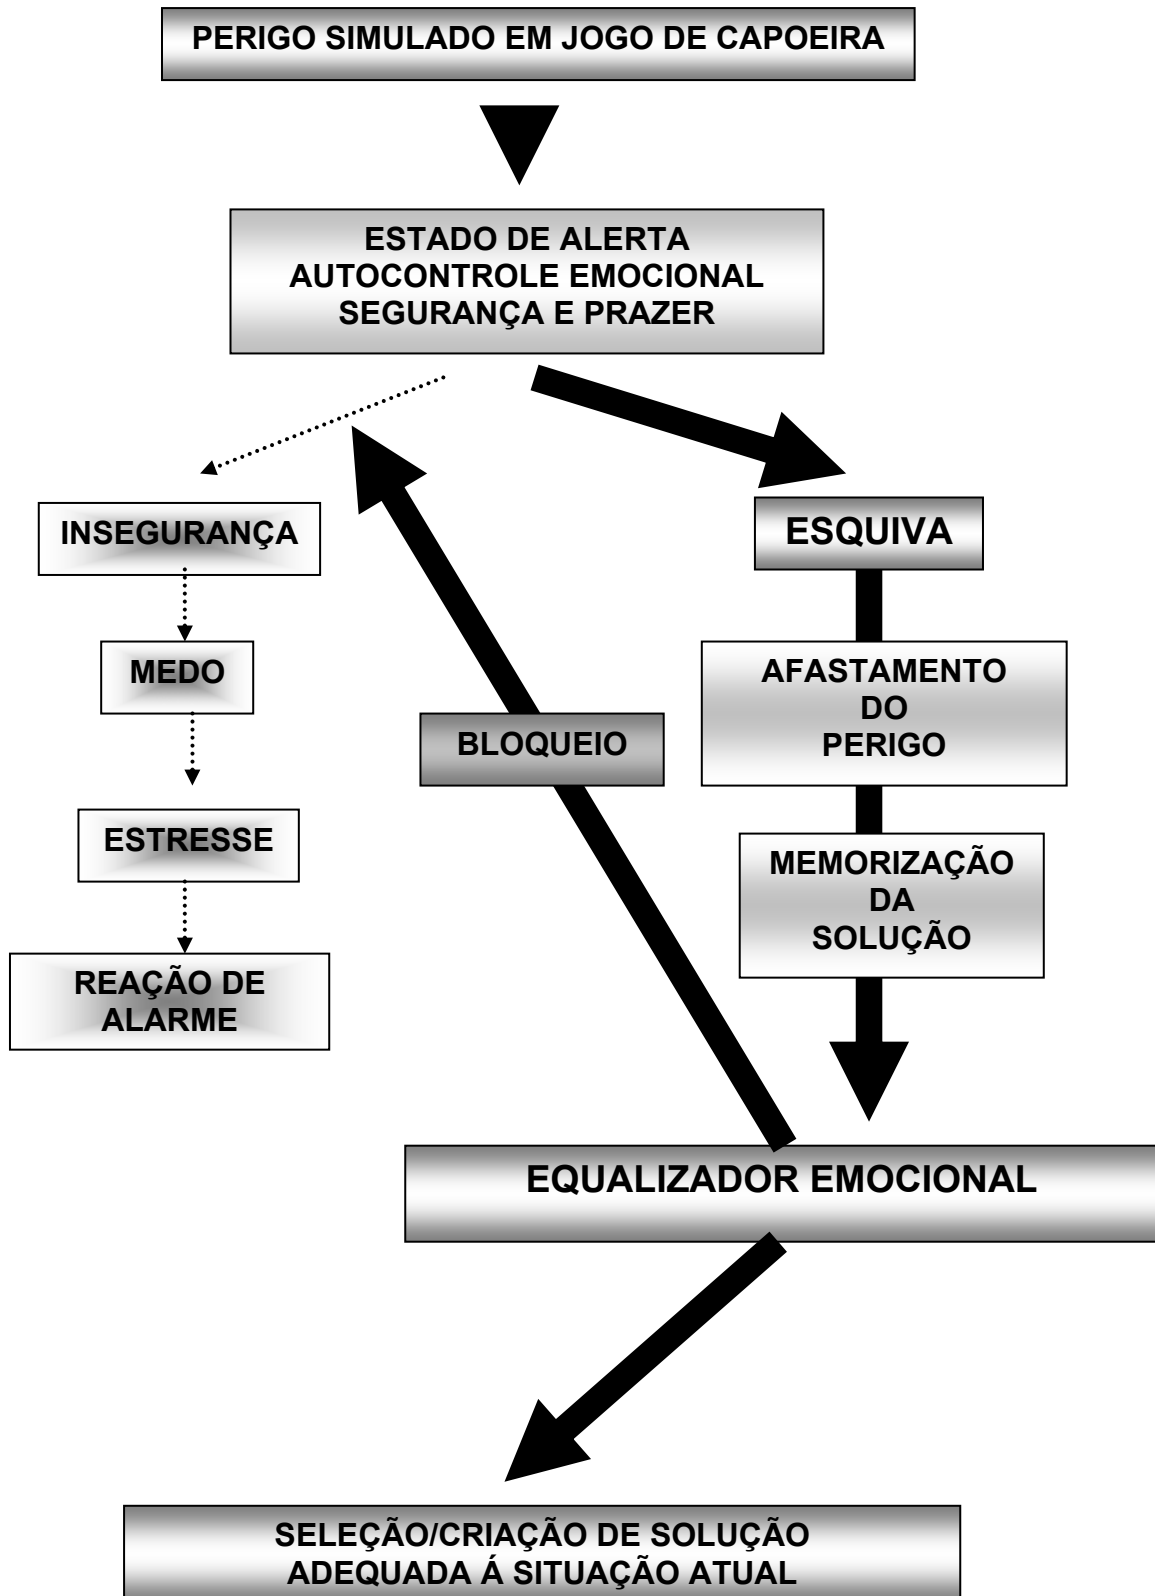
PERIGO SIMULADO EM JOGO DE CAPOEIRA

ESTADO DE ALERTA
AUTOCONTROLE EMOCIONAL
SEGURANÇA E PRAZER

INSEGURANÇA

MEDO

ESTRESSE

REAÇÃO DE ALARME

BLOQUEIO

ESQUIVA

AFASTAMENTO DO PERIGO

MEMORIZAÇÃO DA SOLUÇÃO

EQUALIZADOR EMOCIONAL

SELEÇÃO/CRIAÇÃO DE SOLUÇÃO
ADEQUADA Á SITUAÇÃO ATUAL